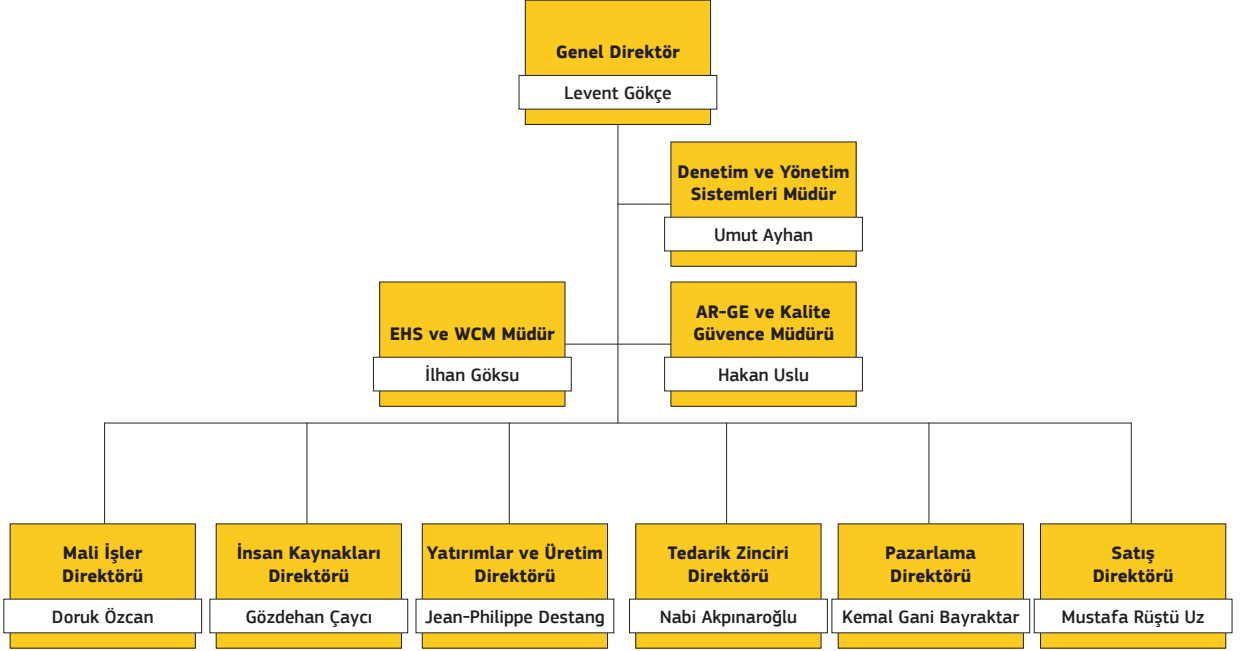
Genel Direktör
Levent Gökçe

Denetim ve Yönetim Sistemleri Müdür
Umut Ayhan

EHS ve WCM Müdür
İlhan Göksu

AR-GE ve Kalite Güvence Müdürü
Hakan Uslu

Mali İşler Direktörü
Doruk Özcan

İnsan Kaynakları Direktörü
Gözdehan Çaycı

Yatırımlar ve Üretim Direktörü
Jean-Philippe Destang

Tedarik Zinciri Direktörü
Nabi Akpınaroğlu

Pazarlama Direktörü
Kemal Gani Bayraktar

Satış Direktörü
Mustafa Rüştü Uz